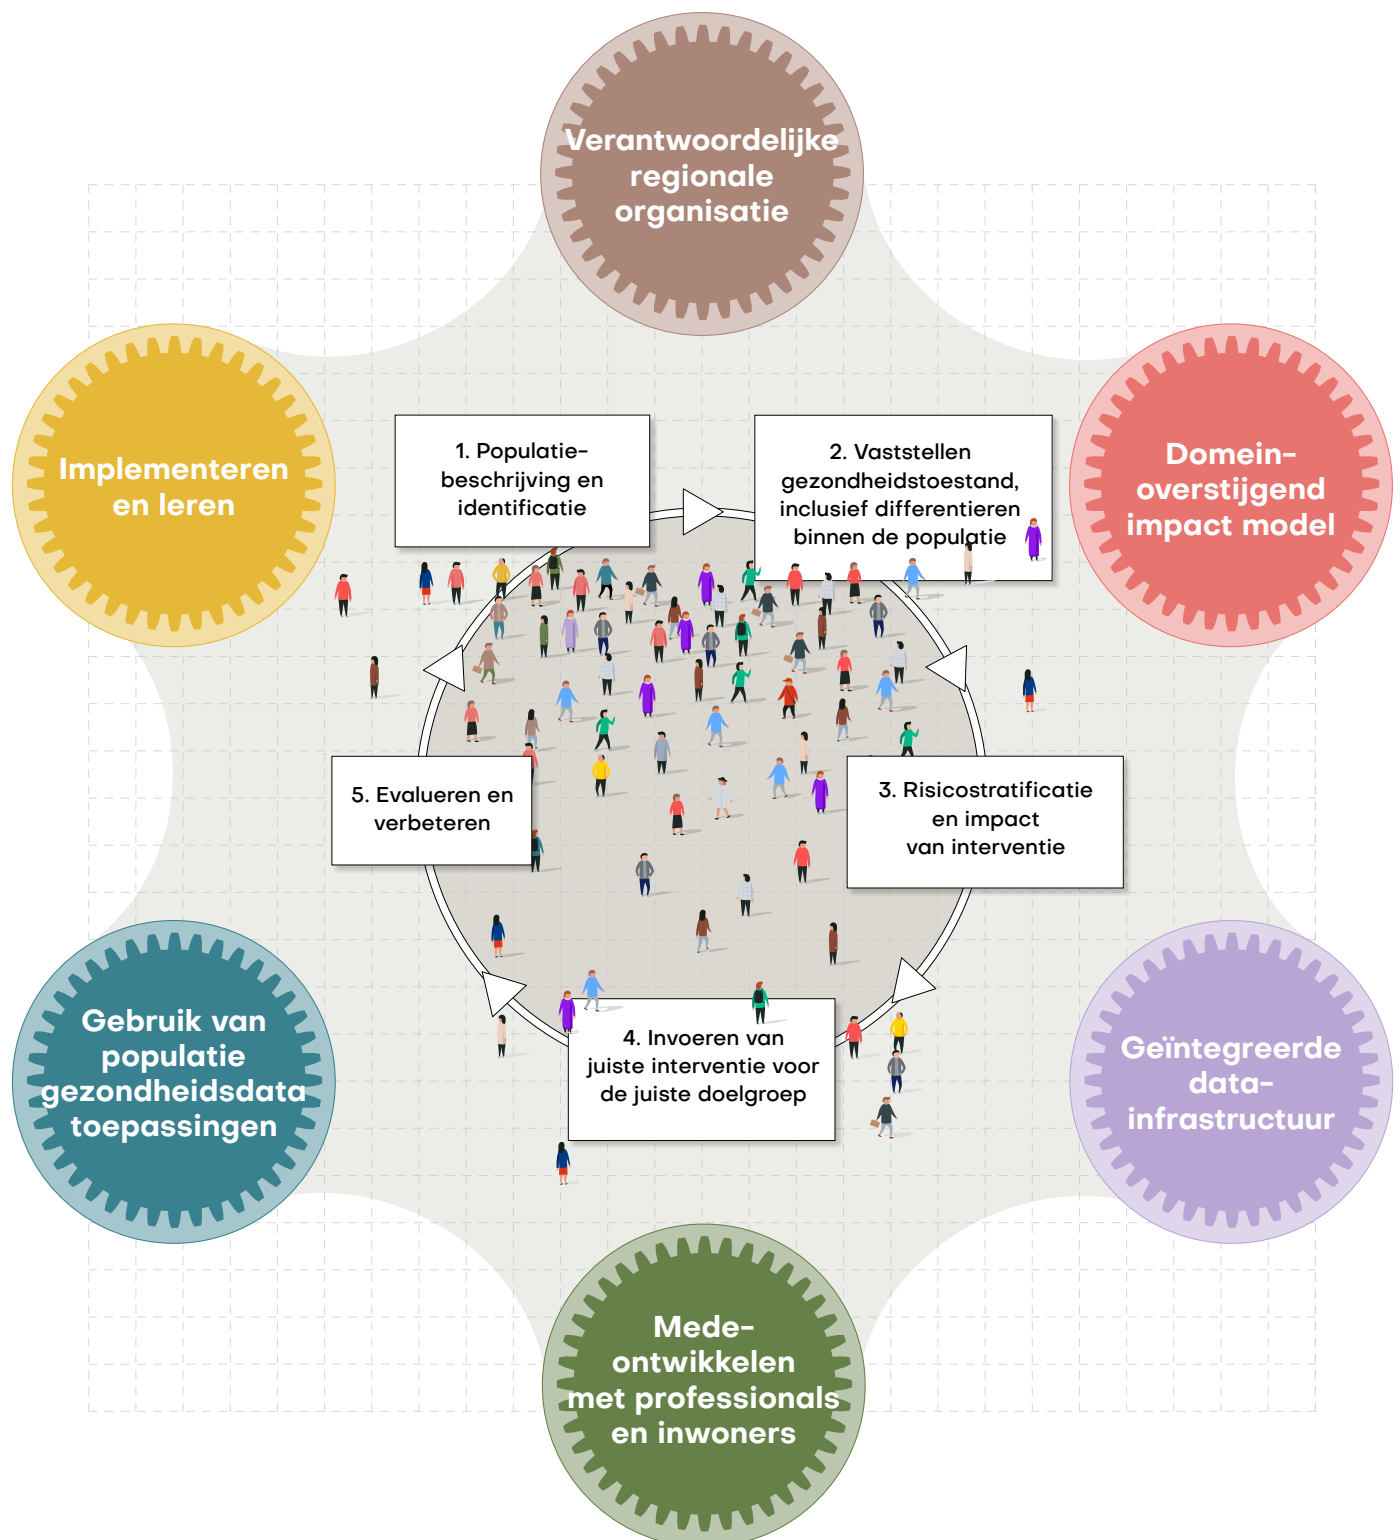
Verantwoordelijke regionale organisatie

Implementeren en leren

Domein-overstijgend impact model

1. Populatie-beschrijving en identificatie

2. Vaststellen gezondheidstoestand, inclusief differentieren binnen de populatie

5. Evalueren en verbeteren

3. Risicostratificatie en impact van interventie

4. Invoeren van juiste interventie voor de juiste doelgroep

Gebruik van populatie gezondheidsdata toepassingen

Geïntegreerde data-infrastructuur

Mede-ontwikkelen met professionals en inwoners